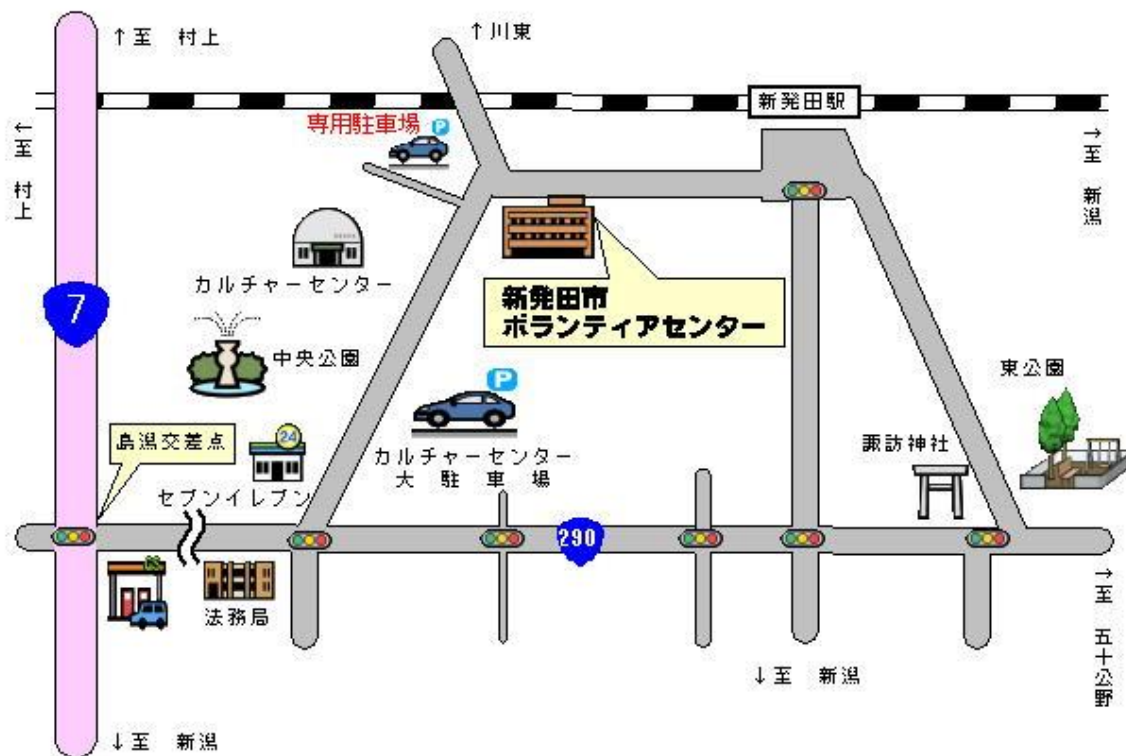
↑至 村上

↑川東

新発田駅

←至 村上

専用駐車場

→至 新潟

7

カルチャーセンター

新発田市
ボランティアセンター

中央公園

東公園

24

島潟交差点

カルチャーセンター
大駐車場

諏訪神社

セブンイレブン

290

法務局

→至 五十公野

↓至 新潟

↓至 新潟